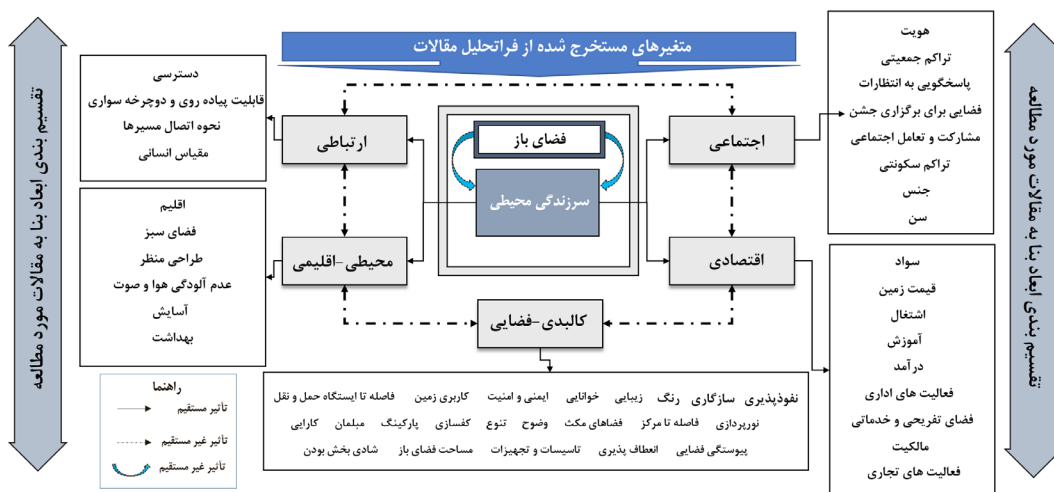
متغیرهای مستخرج شده از فراتحلیل مقالات

تقسیم بندی ابعاد بنا به مقالات مورد مطالعه

تقسیم بندی ابعاد بنا به مقالات مورد مطالعه

دسترسی
قابلیت پیاده روی و دوچرخه سواری
نحوه اتصال مسیرها
مقیاس انسانی

ارتباطی

فضای باز

سرزندگی محیطی

اجتماعی

هویت
تراکم جمعیتی
پاسخگویی به انتظارات
فضایی برای برگزاری جشن
مشارکت و تعامل اجتماعی
تراکم سکونتی
جنس
سن

اقلیم
فضای سبز
طراحی منظر
عدم آلودگی هوا و صوت
آسایش
بهداشت

محیطی-اقلیمی

اقتصادی

سواد
قیمت زمین
اشتغال
آموزش
درآمد
فعالیت های اداری
فضای تفریحی و خدماتی
مالکیت
فعالیت های تجاری

کالبدی-فضایی

راهنما
تأثیر مستقیم
تأثیر غیر مستقیم
تأثیر غیر مستقیم

نفوذپذیری سازگاری رنگ زیبایی خوانایی ایمنی و امنیت کاربری زمین فاصله تا ایستگاه حمل و نقل
نورپردازی فاصله تا مرکز فضاهای مکث وضوح تنوع کفسازی پارکینگ مبلمان کارایی
پیوستگی فضایی انعطاف پذیری تاسیسات و تجهیزات مساحت فضای باز شادی بخش بودن